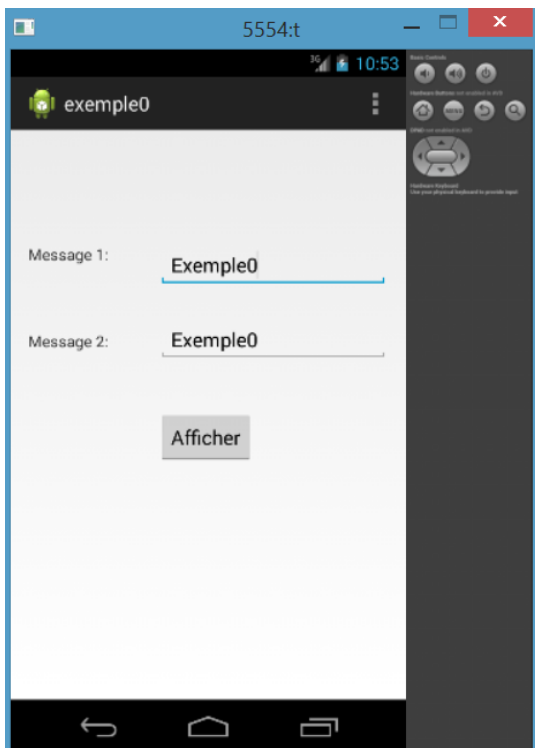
5554:t

3G 10:53

exemple0

Message 1: Exemple0

Message 2: Exemple0

Afficher

Basic Controls

Hardware Buttons not enabled in AVD

DPAD not enabled in AVD

Hardware Keyboard
Use your physical keyboard to provide input